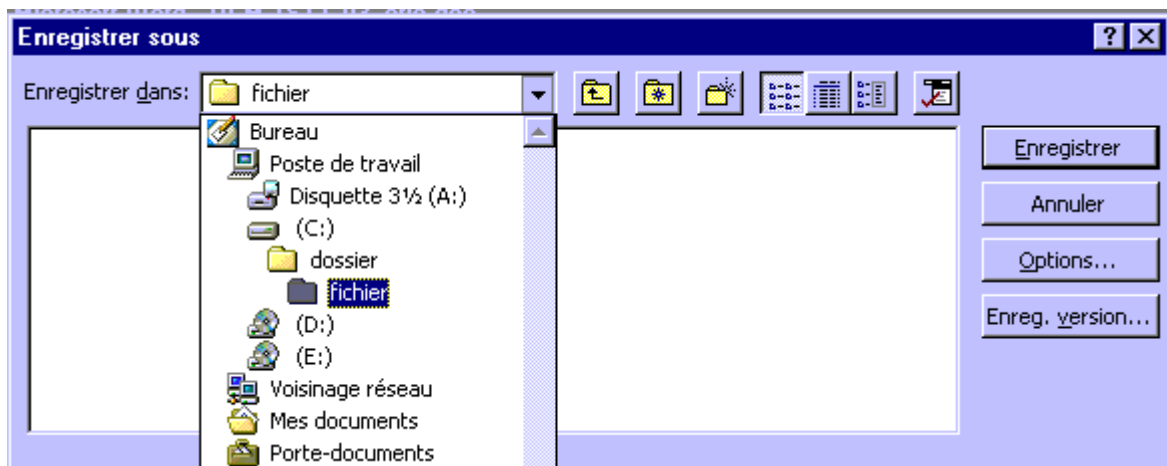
Enregistrer sous

?

Enregistrer dans: fichier

Bureau
Poste de travail
Disquette 3½ (A:)
(C:)
dossier
fichier
(D:)
(E:)
Voisinage réseau
Mes documents
Porte-documents

Enregistrer
Annuler
Options...
Enreg. version...